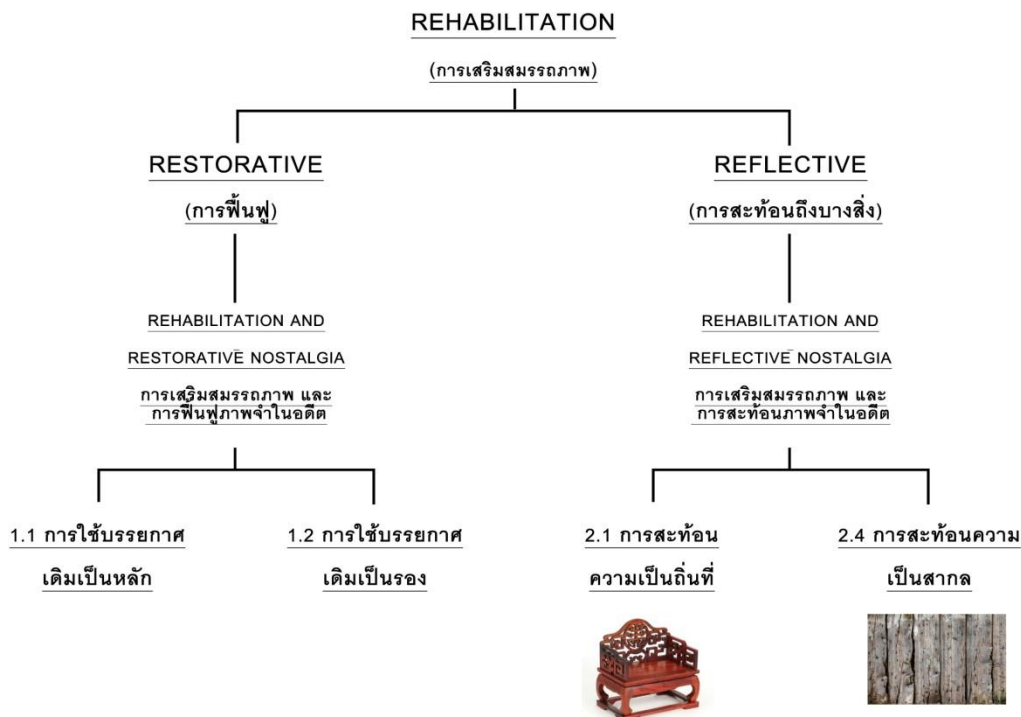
REHABILITATION

(การเสริมสมรรถภาพ)

RESTORATIVE

(การฟื้นฟู)

REHABILITATION AND

RESTORATIVE NOSTALGIA

การเสริมสมรรถภาพ และ การฟื้นฟูภาพจำในอดีต

1.1 การใช้บรรยากาศ เดิมเป็นหลัก

1.2 การใช้บรรยากาศ เดิมเป็นรอง

REFLECTIVE

(การสะท้อนถึงบางสิ่ง)

REHABILITATION AND

REFLECTIVE NOSTALGIA

การเสริมสมรรถภาพ และ การสะท้อนภาพจำในอดีต

2.1 การสะท้อน ความเป็นถิ่นที่

2.4 การสะท้อนความ เป็นสากล